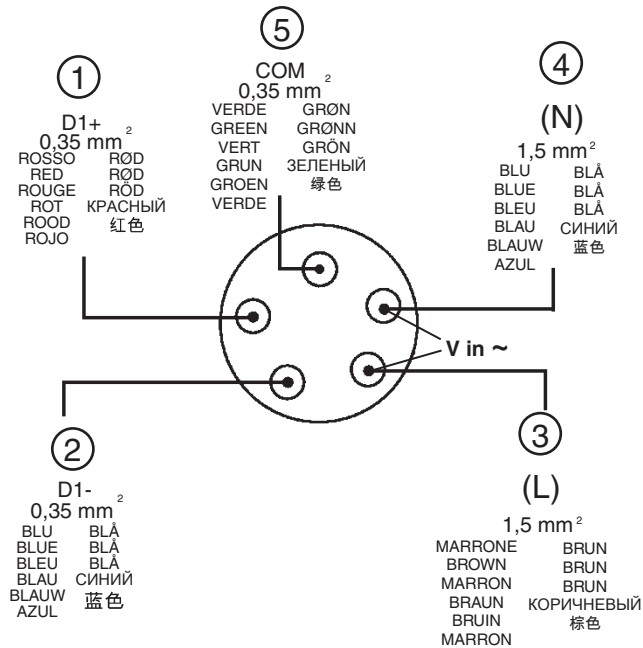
5
COM
0,35 mm$^2$
VERDE GRØN
GREEN GRØNN
VERT GRÖN
GRUN ЗЕЛЕНЫЙ
GROEN 绿色
VERDE

1
D1+
0,35 mm$^2$
ROSSO RØD
RED RØD
ROUGE RÖD
ROT КРАСНЫЙ
ROOD 红色
ROJO

4
(N)
1,5 mm$^2$
BLU BLÅ
BLUE BLÅ
BLEU BLÅ
BLAU СИНИЙ
BLAUW 蓝色
AZUL

V in ~

2
D1-
0,35 mm$^2$
BLU BLÅ
BLUE BLÅ
BLEU BLÅ
BLAU СИНИЙ
BLAUW 蓝色
AZUL

3
(L)
1,5 mm$^2$
MARRONE BRUN
BROWN BRUN
MARRON BRUN
BRAUN КОРИЧНЕВЫЙ
BRUIN 棕色
MARRON